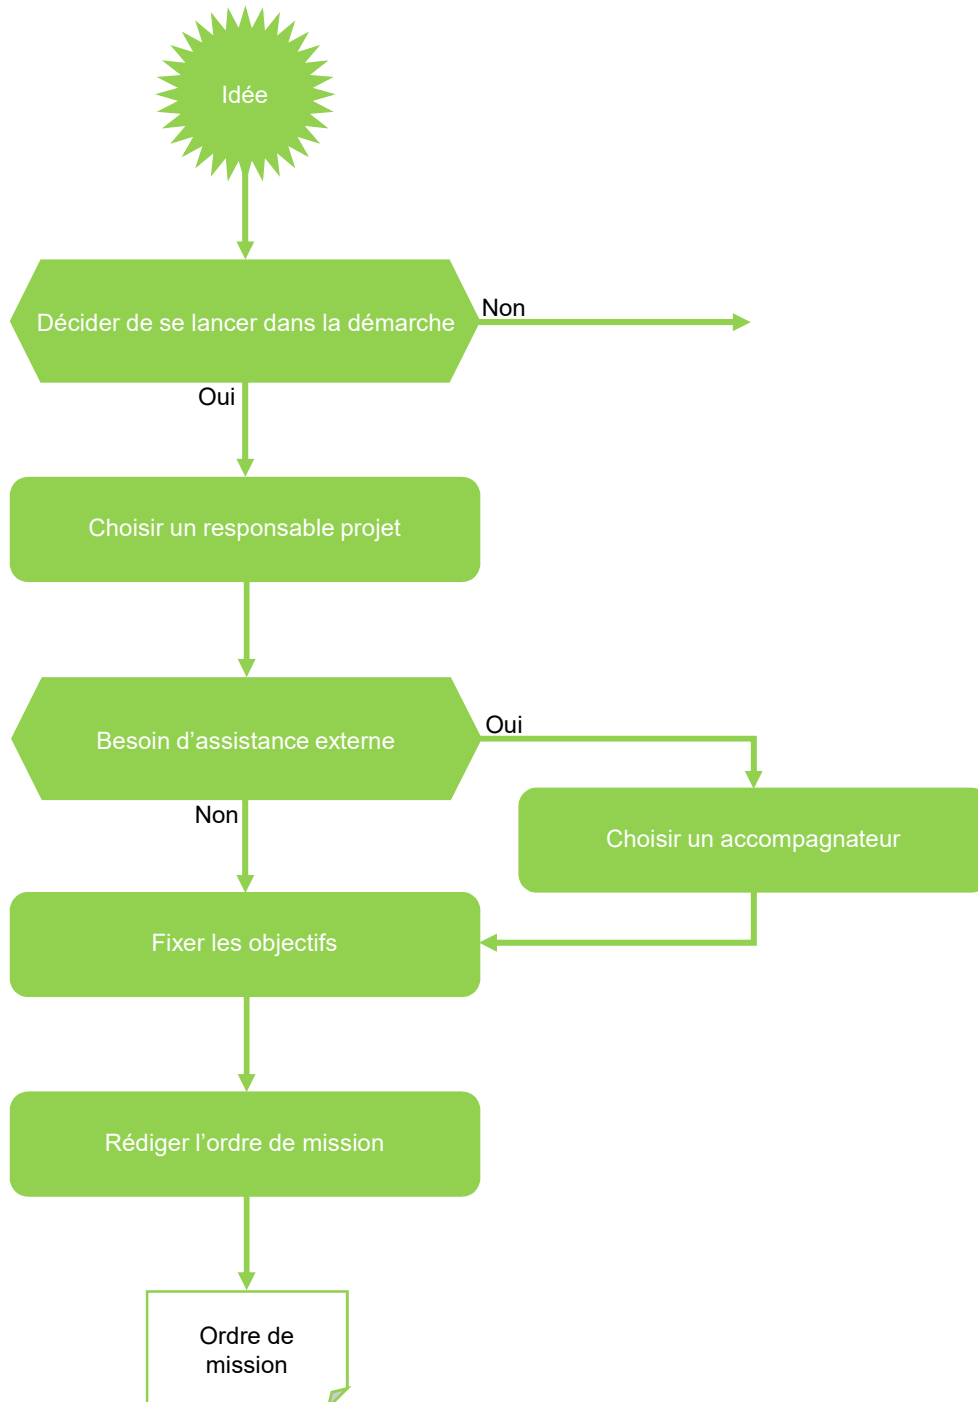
Idée

Décider de se lancer dans la démarche

Non

Oui

Choisir un responsable projet

Besoin d’assistance externe

Oui

Non

Choisir un accompagnateur

Fixer les objectifs

Rédiger l’ordre de mission

Ordre de mission